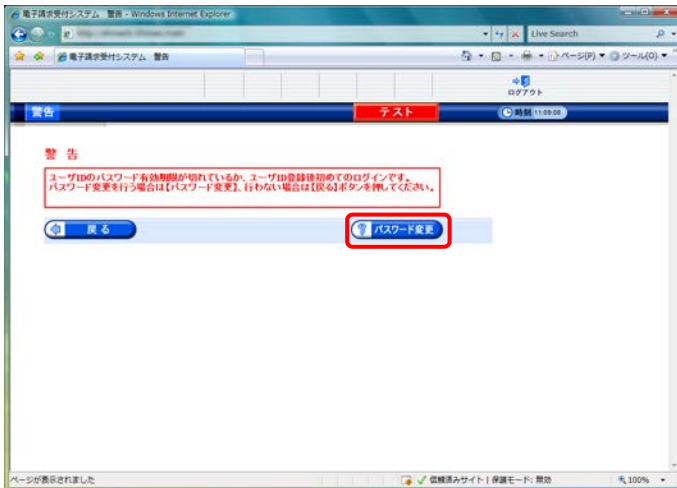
電子請求受付システム 警告 - Windows Internet Explorer

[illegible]

Live Search

電子請求受付システム 警告

ページ(P) ツール(O)

ログアウト

警告

テスト

時刻 11:09:08

警 告

ユーザIDのパスワード有効期限が切れているか、ユーザID登録後初めてのログインです。
パスワード変更を行う場合は【パスワード変更】、行わない場合は【戻る】ボタンを押してください。

戻る

パスワード変更

ページが表示されました

信頼済みサイト | 保護モード: 無効

100%